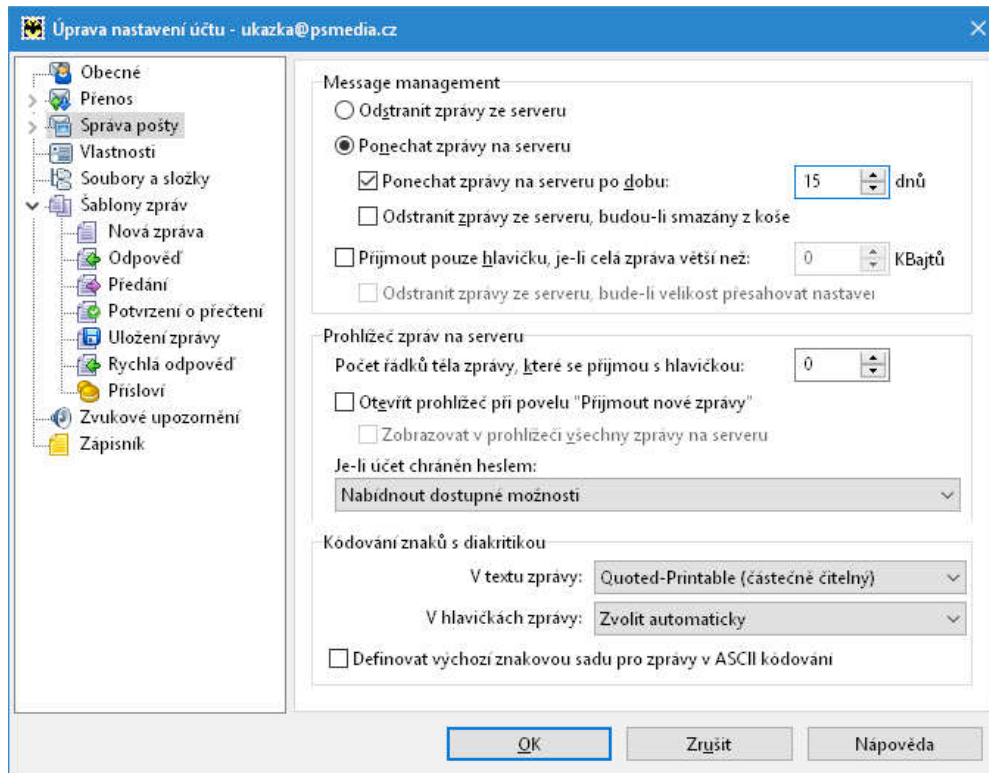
Úprava nastavení účtu - ukazka@psmedia.cz

Obecné
Přenos
Správa pošty
Vlastnosti
Soubory a složky
Šablony zpráv
Nová zpráva
Odpověď
Předání
Potvrzení o přečtení
Uložení zprávy
Rychlá odpověď
Přísloví
Zvukové upozornění
Zápisník

Message management
Odstranit zprávy ze serveru
Ponechat zprávy na serveru
Ponechat zprávy na serveru po dobu: 15 dnů
Odstranit zprávy ze serveru, budou-li smazány z koše
Přijmout pouze hlavičku, je-li celá zpráva větší než: 0 KBajtů
Odstranit zprávy ze serveru, bude-li velikost přesahovat nastavei

Prohlížeč zpráv na serveru
Počet řádků těla zprávy, které se přijmou s hlavičkou: 0
Otevřít prohlížeč při povelu "Přijmout nové zprávy"
Zobrazovat v prohlížeči všechny zprávy na serveru
Je-li účet chráněn heslem:
Nabídnout dostupné možnosti

Kódování znaků s diakritikou
V textu zprávy: Quoted-Printable (částečně čitelný)
V hlavičkách zprávy: Zvolit automaticky
Definovat výchozí znakovou sadu pro zprávy v ASCII kódování

OK
Zrušit
Nápověda